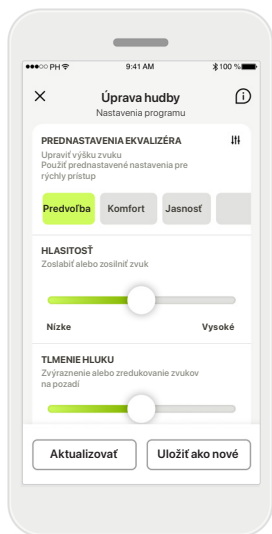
●●●○○ PH 9:41 AM 100 %

×
Úprava hudby
Nastavenia programu
ⓘ

PREDNASTAVENIA EKVALIZÉRA
Upraviť výšku zvuku
Použiť prednastavené nastavenia pre rýchly prístup

Predvoľba
Komfort
Jasnosť

HLASITOSŤ
Zoslabiť alebo zosilniť zvuk

Nízke
Vysoké

TLMENIE HLUKU
Zvýraznenie alebo zredukovanie zvukov na pozadí

Aktualizovať
Uložiť ako nové